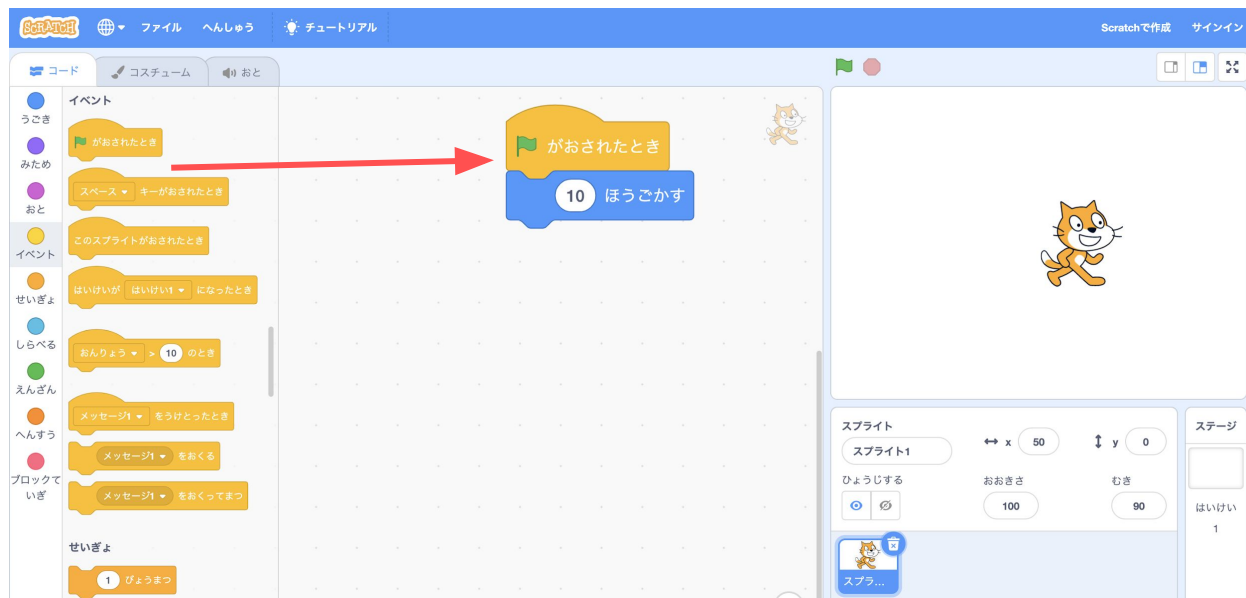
SCRATCH ファイル へんしゅう チュートリアル Scratchで作成 サインイン

コード コスチューム おと

うごき
みため
おと
イベント
せいぎょ
しらべる
えんざん
へんすう
ブロックていぎ

イベント
がおされたとき
スペース キーがおされたとき
このスプライトがおされたとき
はいけいが はいけい1 になったとき
おんりょう > 10 のとき
メッセージ1 をうけとったとき
メッセージ1 をおくる
メッセージ1 をおくってまつ

せいぎょ
1 びょうまつ

がおされたとき
10 ほうごかす

スプライト
スプライト1
x 50
y 0
ひょうじする
おおきさ
100
むき
90
スプラ...

ステージ
はいけい
1